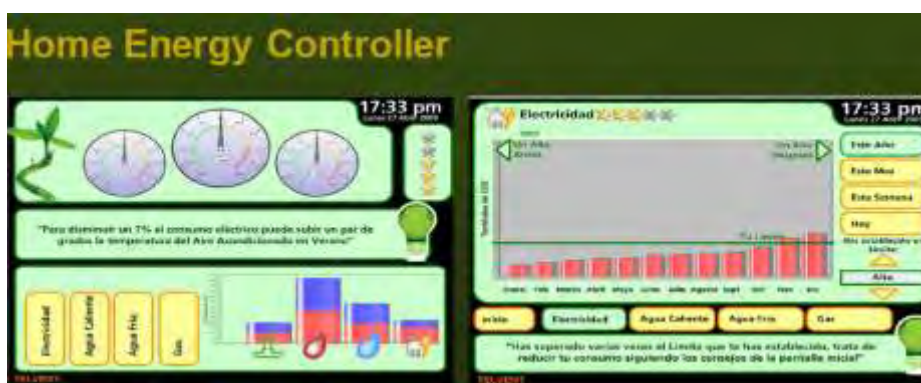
Home Energy Controller

17:33 pm
Lunes 27 Abril 2009

"Para disminuir un 1% el consumo eléctrico puede subir un par de grados la temperatura del Aire Acondicionado en Verano"

Electricidad
Agua Caliente
Agua Fría
Gas

Electricidad

17:33 pm
Lunes 27 Abril 2009

Año Anterior

Año Siguiente

Enero Feb Marzo Abril Mayo Junio Julio Agosto Sept Oct Nov Dic

Tu Límite

Este Año
Este Mes
Esta Semana
Hoy

Alto

Inicio
Electricidad
Agua Caliente
Agua Fría
Gas

"Has superado varias veces el Límite que te has establecido, trata de reducir tu consumo siguiendo los consejos de la pantalla inicial"